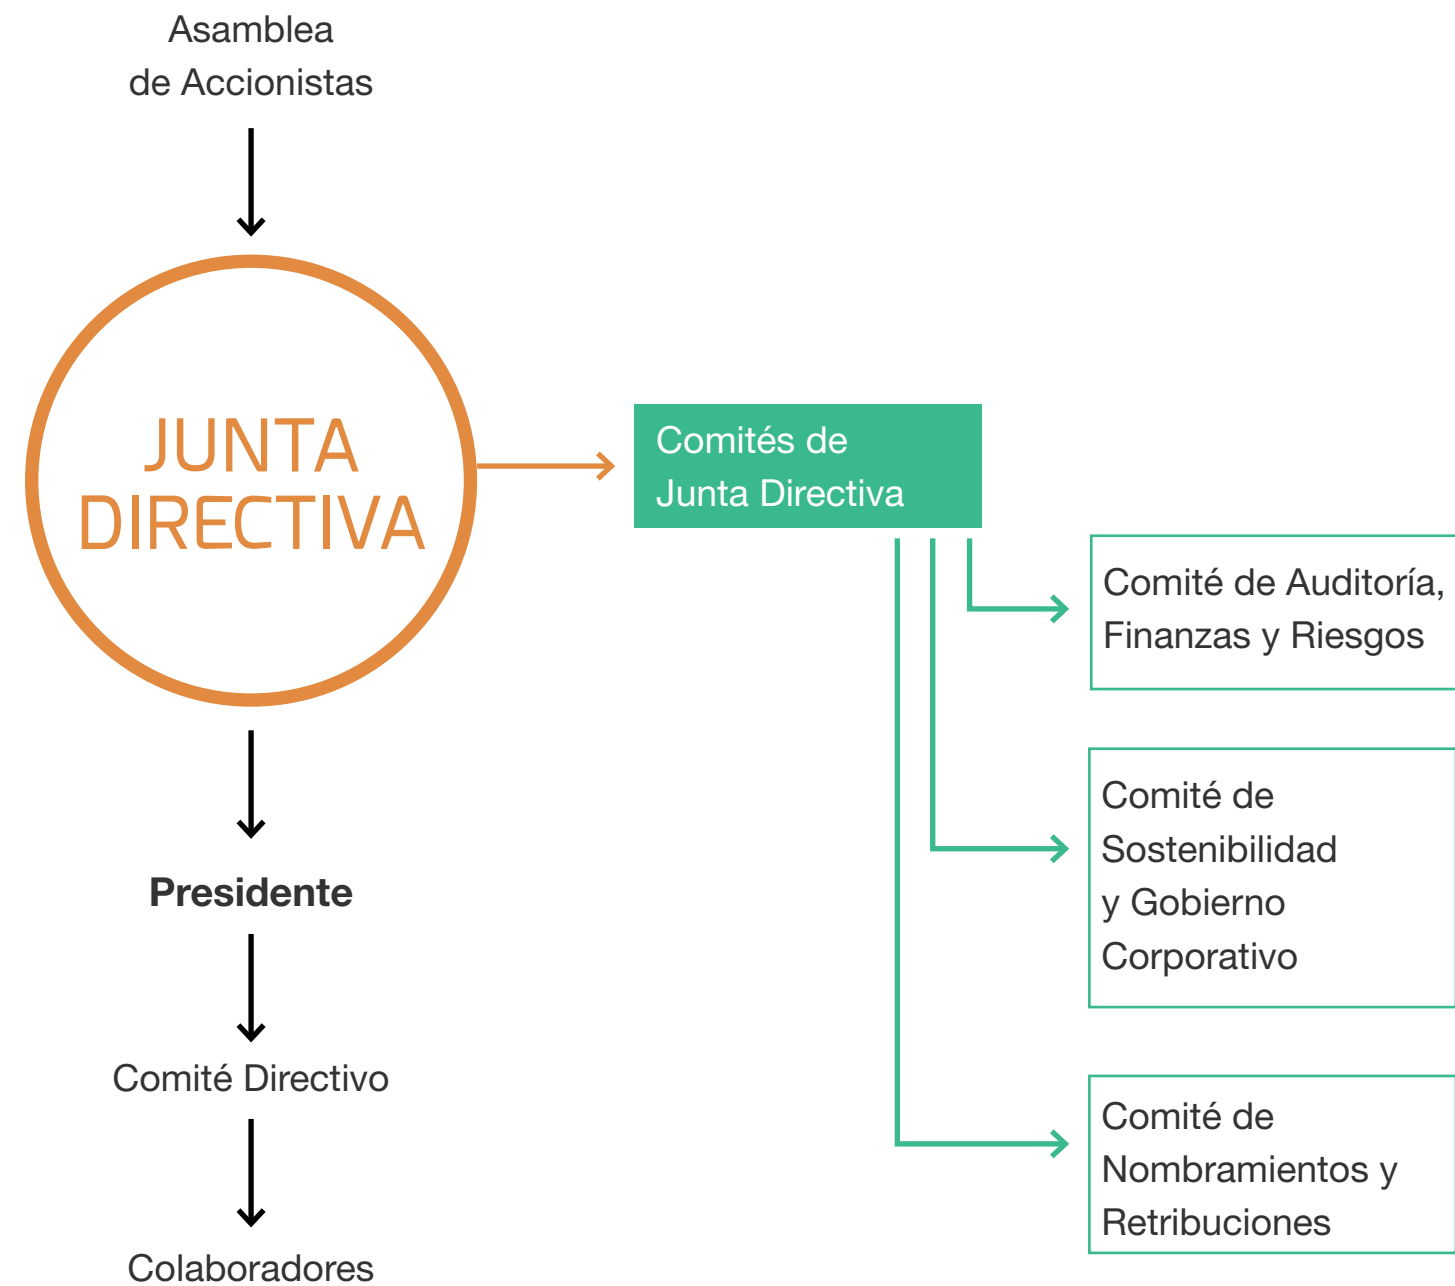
Asamblea de Accionistas

JUNTA DIRECTIVA

Comités de Junta Directiva

Comité de Auditoría, Finanzas y Riesgos

Comité de Sostenibilidad y Gobierno Corporativo

Comité de Nombramientos y Retribuciones

Presidente

Comité Directivo

Colaboradores